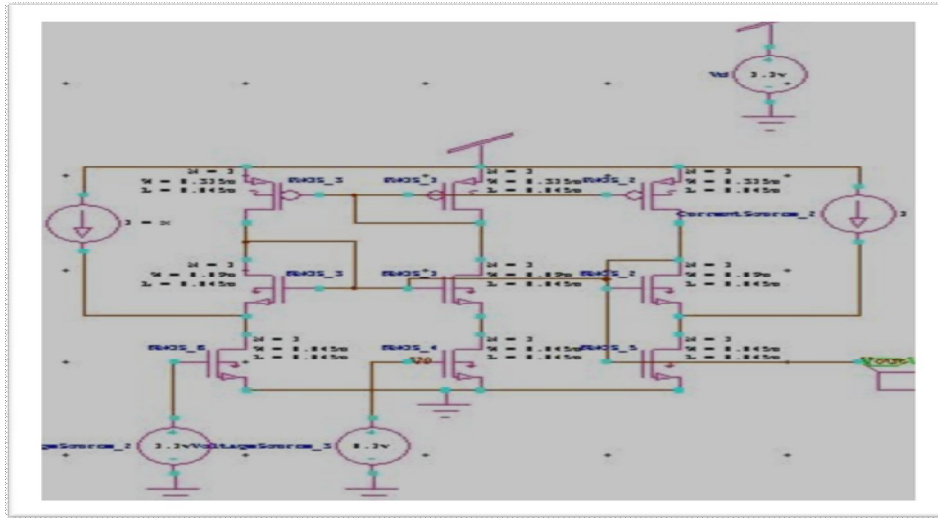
Vd 3.3v

M = 3
W = 1.335m
L = 0.845m
PMOS_3

PMOS_1
M = 3
W = 1.335m
L = 0.845m

PMOS_2
M = 3
W = 1.335m
L = 0.845m

CurrentSource_2

3 = 1x

M = 3
W = 0.89m
L = 0.845m
NMOS_3

NMOS_1
M = 3
W = 0.89m
L = 0.845m

NMOS_2
M = 3
W = 0.89m
L = 0.845m

NMOS_6
M = 3
W = 0.845m
L = 0.845m

NMOS_4
Vb
M = 3
W = 0.845m
L = 0.845m

NMOS_5
M = 3
W = 0.845m
L = 0.845m

Vout

ageSource_2 3.3vVoltageSource_3 1.1v